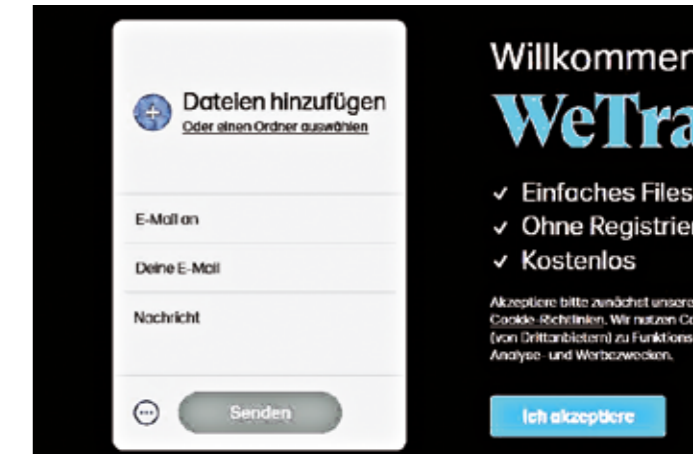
Dateien hinzufügen
Oder einen Ordner auswählen

E-Mail an

Deine E-Mail

Nachricht

Senden

Willkommen

WeTra

✓ Einfaches Files
✓ Ohne Registrier
✓ Kostenlos

Akzeptiere bitte zunächst unsere Cookie-Richtlinien. Wir nutzen Co (von Drittanbietern) zu Funktions Analyse- und Werbezwecken.

Ich akzeptiere